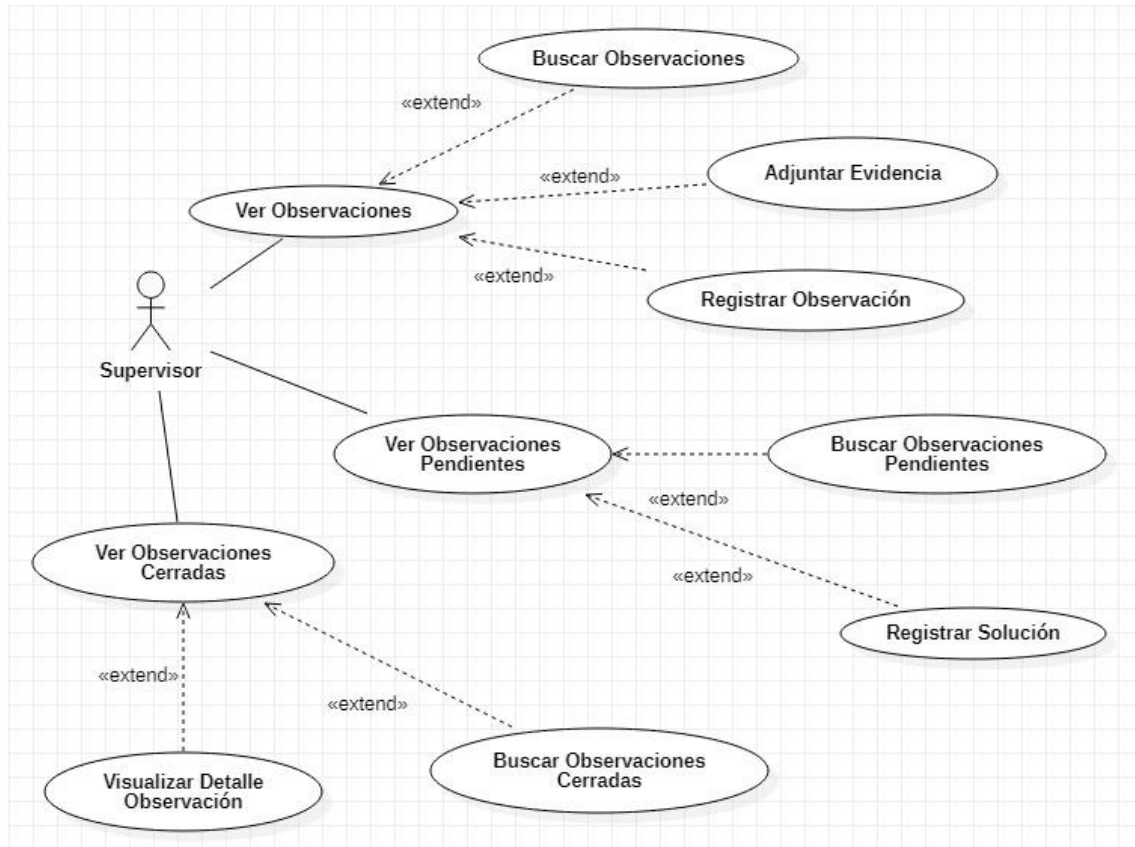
Buscar Observaciones

«extend»

«extend»

Adjuntar Evidencia

Ver Observaciones

«extend»

Registrar Observación

Supervisor

Ver Observaciones Pendientes

Buscar Observaciones Pendientes

«extend»

Ver Observaciones Cerradas

«extend»

Registrar Solución

«extend»

«extend»

Visualizar Detalle Observación

Buscar Observaciones Cerradas